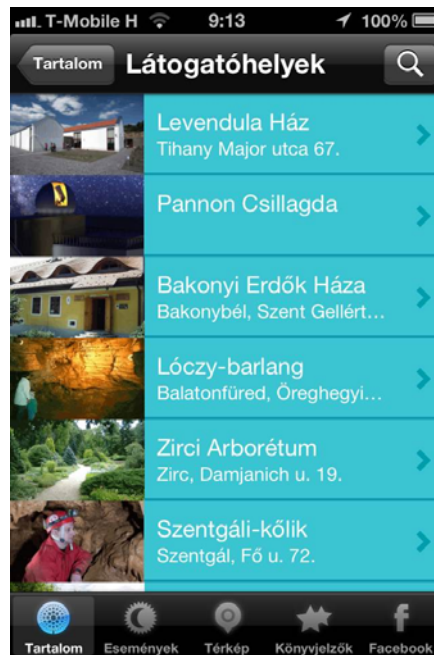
T-Mobile H 9:13 100%

Tartalom Látogatóhelyek

Levendula Ház
Tihany Major utca 67.

Pannon Csillagda

Bakonyi Erdők Háza
Bakonybél, Szent Gellért...

Lóczy-barlang
Balatonfüred, Öreghegyi...

Zirci Arborétum
Zirc, Damjanich u. 19.

Szentgáli-kőlik
Szentgál, Fő u. 72.

Tartalom Események Térkép Könyvjelzők Facebook